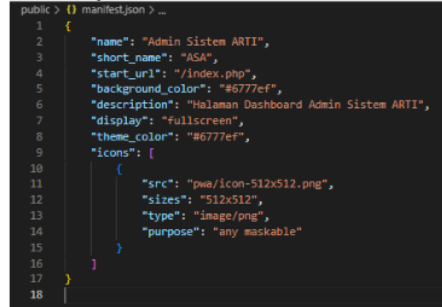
public > {} manifest.json > ...

1 {
2 "name": "Admin Sistem ARTI",
3 "short_name": "ASA",
4 "start_url": "/index.php",
5 "background_color": "#6777ef",
6 "description": "Halaman Dashboard Admin Sistem ARTI",
7 "display": "fullscreen",
8 "theme_color": "#6777ef",
9 "icons": [
10 {
11 "src": "pwa/icon-512x512.png",
12 "sizes": "512x512",
13 "type": "image/png",
14 "purpose": "any maskable"
15 }
16 ]
17 }
18